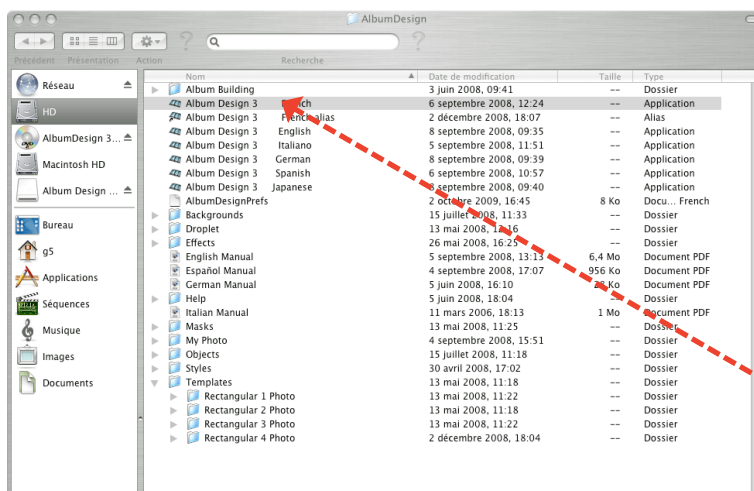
AlbumDesign

Précédent Présentation Action Recherche

Réseau
HD
AlbumDesign 3...
Macintosh HD
Album Design ...
Bureau
g5
Applications
Séquences
Musique
Images
Documents

| Nom | Date de modification | Taille | Type |
|---|---|---|---|
| Album Building | 3 juin 2008, 09:41 | -- | Dossier |
| Album Design 3 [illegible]ch | 6 septembre 2008, 12:24 | -- | Application |
| Album Design 3 French alias | 2 décembre 2008, 18:07 | -- | Alias |
| Album Design 3 English | 8 septembre 2008, 09:35 | -- | Application |
| Album Design 3 Italiano | 5 septembre 2008, 11:51 | -- | Application |
| Album Design 3 German | 8 septembre 2008, 09:39 | -- | Application |
| Album Design 3 Spanish | 6 septembre 2008, 10:57 | -- | Application |
| Album Design 3 Japanese | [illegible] septembre 2008, 09:40 | -- | Application |
| AlbumDesignPrefs | 2 octobre 2009, 16:45 | 8 Ko | Docu... French |
| Backgrounds | 15 juillet 2008, 11:33 | -- | Dossier |
| Droplet | 13 mai 2008, 1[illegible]:16 | -- | Dossier |
| Effects | 26 mai 2008, 16:25 | -- | Dossier |
| English Manual | 5 septembre 2008, 13:13 | 6,4 Mo | Document PDF |
| Español Manual | 4 septembre 2008, 17:07 | 956 Ko | Document PDF |
| German Manual | 5 juin 2008, 16:10 | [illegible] Ko | Document PDF |
| Help | 5 juin 2008, 18:04 | -- | Dossier |
| Italian Manual | 11 mars 2006, 18:13 | 1 Mo | Document PDF |
| Masks | 13 mai 2008, 11:25 | -- | Dossier |
| My Photo | 4 septembre 2008, 15:51 | -- | Dossier |
| Objects | 15 juillet 2008, 11:18 | -- | Dossier |
| Styles | 30 avril 2008, 17:02 | -- | Dossier |
| Templates | 13 mai 2008, 11:18 | -- | Dossier |
| Rectangular 1 Photo | 13 mai 2008, 11:22 | -- | Dossier |
| Rectangular 2 Photo | 13 mai 2008, 11:18 | -- | Dossier |
| Rectangular 3 Photo | 13 mai 2008, 11:22 | -- | Dossier |
| Rectangular 4 Photo | 2 décembre 2008, 18:04 | -- | Dossier |